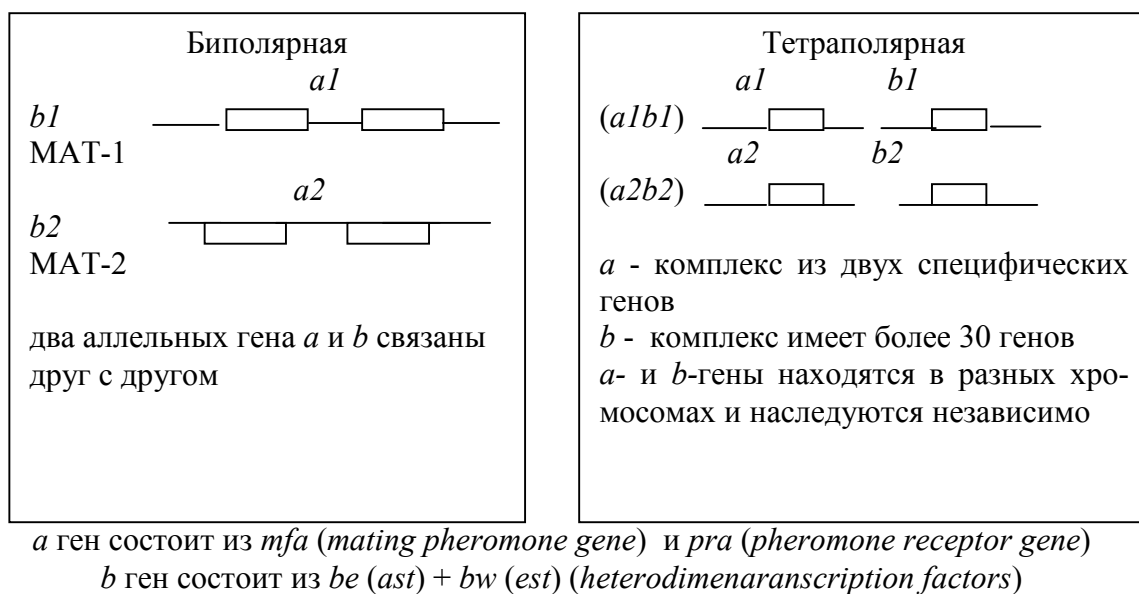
Биполярная

a1

b1
MAT-1

a2

b2
MAT-2

два аллельных гена *a* и *b* связаны друг с другом

Тетраполярная

a1 b1

(*a1b1*)

a2 b2

(*a2b2*)

*a* - комплекс из двух специфических генов
*b* - комплекс имеет более 30 генов
*a*- и *b*-гены находятся в разных хромосомах и наследуются независимо

*a* ген состоит из *mfa* (*mating pheromone gene*) и *pra* (*pheromone receptor gene*)
*b* ген состоит из *be* (*ast*) + *bw* (*est*) (*heterodimenaranscription factors*)